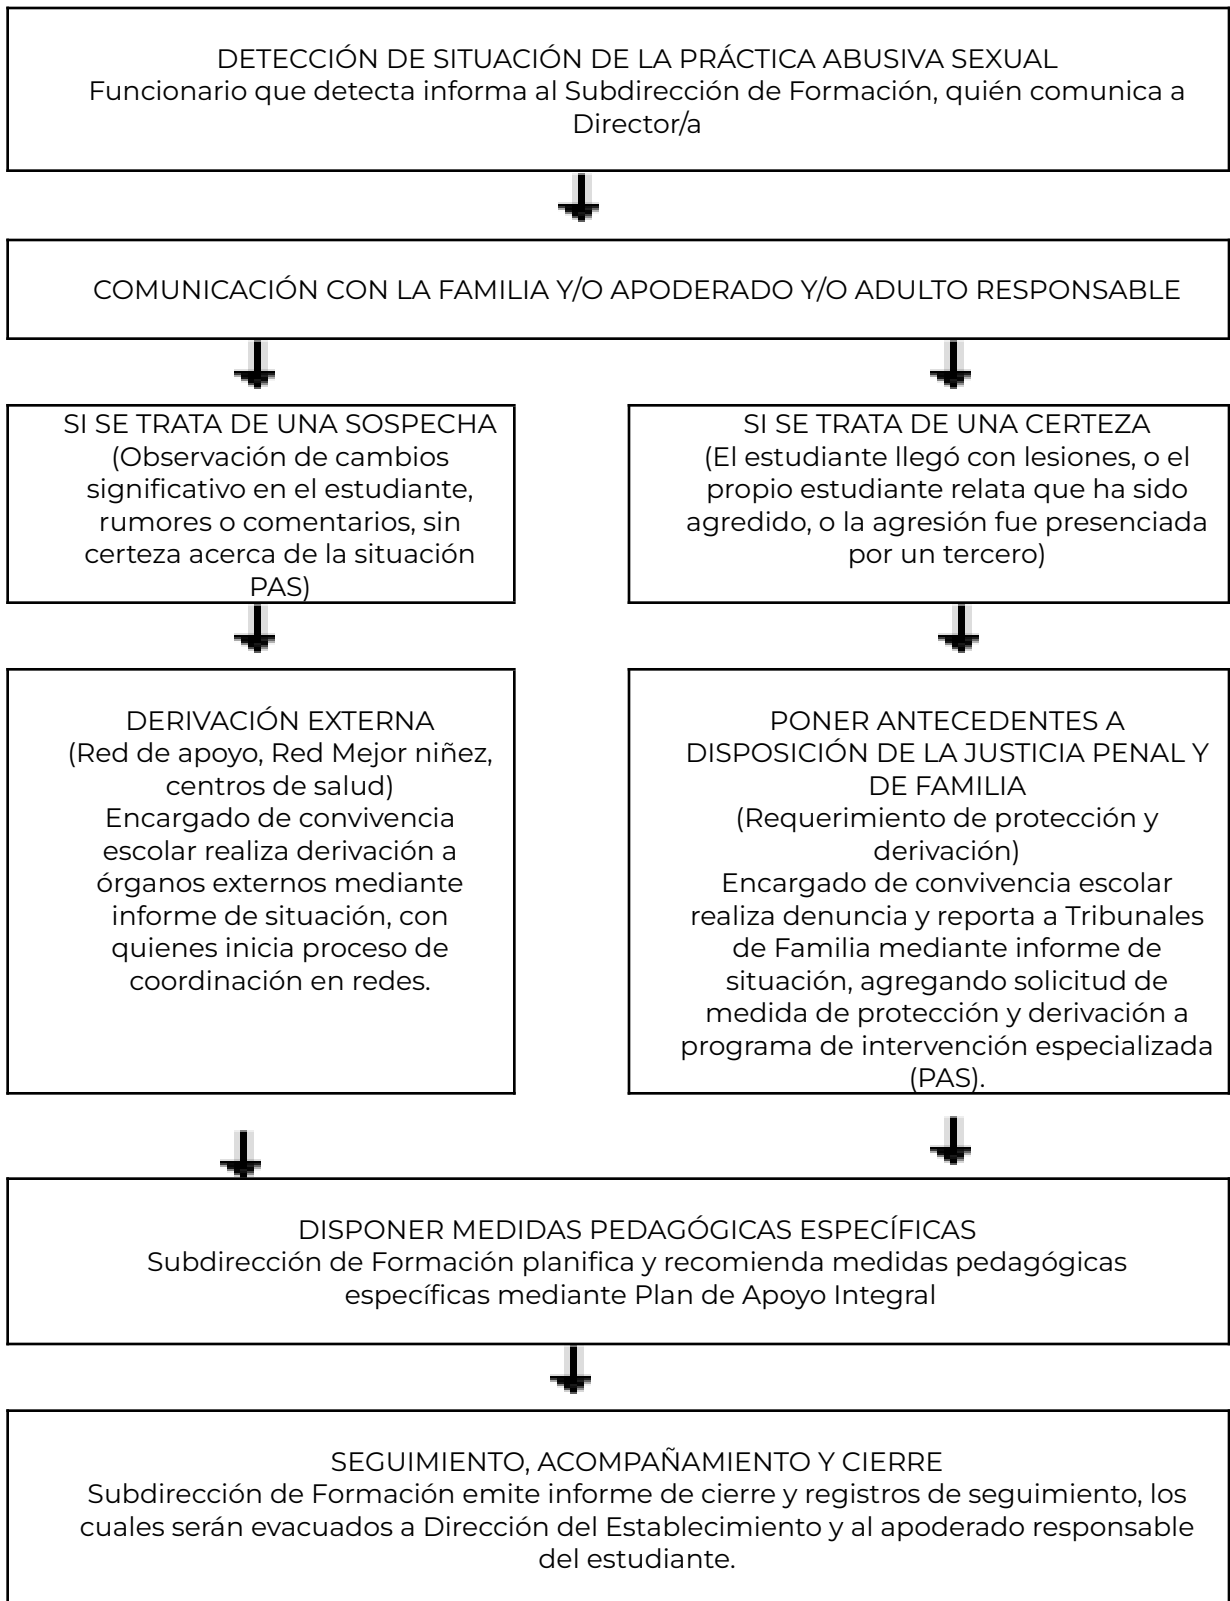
DETECCIÓN DE SITUACIÓN DE LA PRÁCTICA ABUSIVA SEXUAL
Funcionario que detecta informa al Subdirección de Formación, quién comunica a Director/a

COMUNICACIÓN CON LA FAMILIA Y/O APODERADO Y/O ADULTO RESPONSABLE

SI SE TRATA DE UNA SOSPECHA
(Observación de cambios significativo en el estudiante, rumores o comentarios, sin certeza acerca de la situación PAS)

SI SE TRATA DE UNA CERTEZA
(El estudiante llegó con lesiones, o el propio estudiante relata que ha sido agredido, o la agresión fue presenciada por un tercero)

DERIVACIÓN EXTERNA
(Red de apoyo, Red Mejor niñez, centros de salud)
Encargado de convivencia escolar realiza derivación a órganos externos mediante informe de situación, con quienes inicia proceso de coordinación en redes.

PONER ANTECEDENTES A DISPOSICIÓN DE LA JUSTICIA PENAL Y DE FAMILIA
(Requerimiento de protección y derivación)
Encargado de convivencia escolar realiza denuncia y reporta a Tribunales de Familia mediante informe de situación, agregando solicitud de medida de protección y derivación a programa de intervención especializada (PAS).

DISPONER MEDIDAS PEDAGÓGICAS ESPECÍFICAS
Subdirección de Formación planifica y recomienda medidas pedagógicas específicas mediante Plan de Apoyo Integral

SEGUIMIENTO, ACOMPAÑAMIENTO Y CIERRE
Subdirección de Formación emite informe de cierre y registros de seguimiento, los cuales serán evacuados a Dirección del Establecimiento y al apoderado responsable del estudiante.